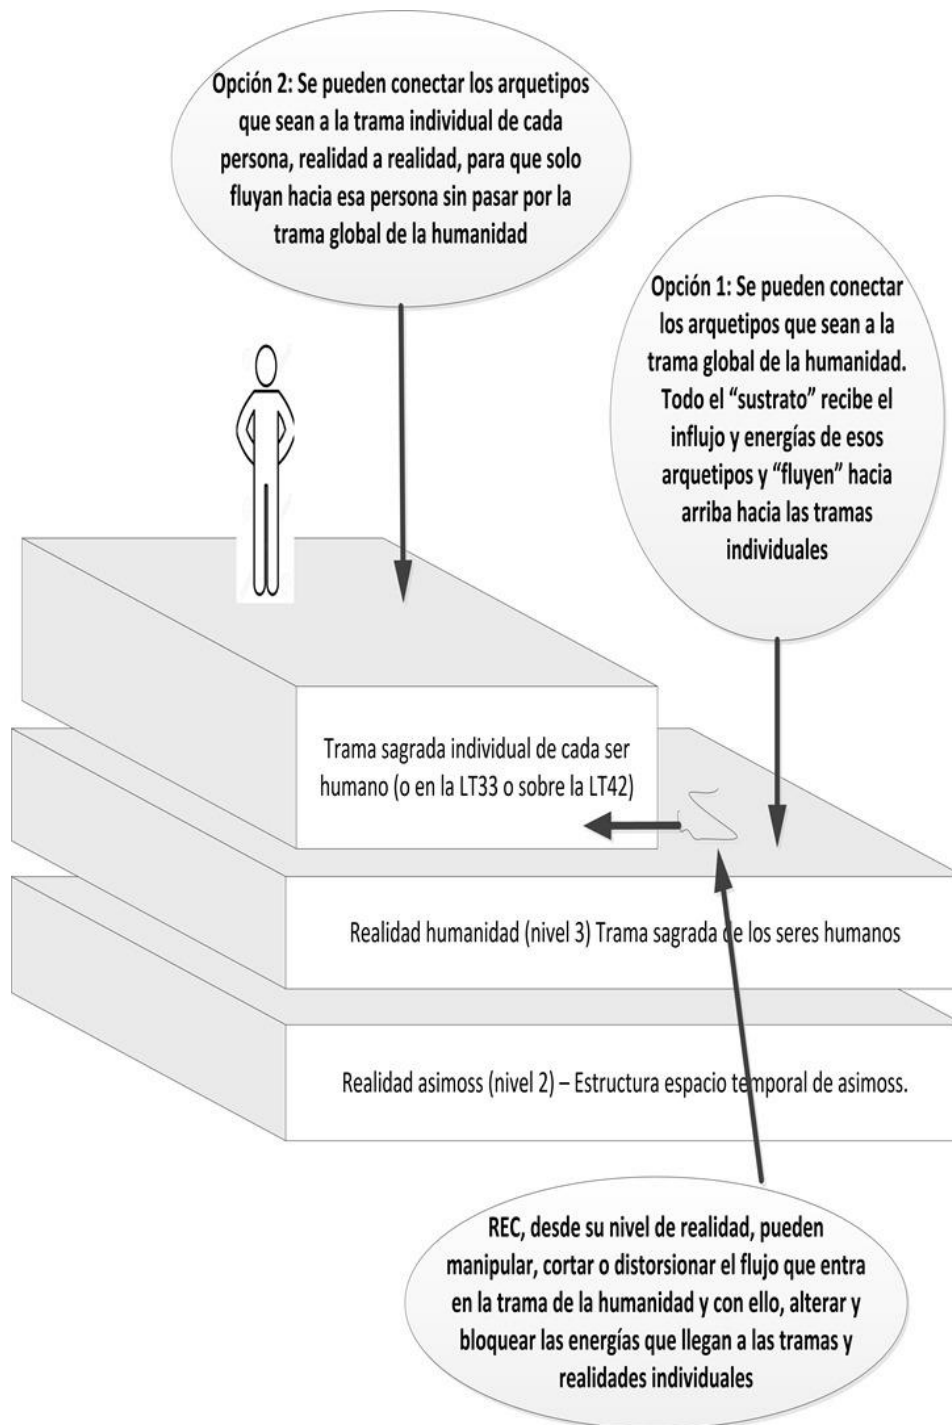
Opción 2: Se pueden conectar los arquetipos que sean a la trama individual de cada persona, realidad a realidad, para que solo fluyan hacia esa persona sin pasar por la trama global de la humanidad

Opción 1: Se pueden conectar los arquetipos que sean a la trama global de la humanidad. Todo el "sustrato" recibe el influjo y energías de esos arquetipos y "fluyen" hacia arriba hacia las tramas individuales

Trama sagrada individual de cada ser humano (o en la LT33 o sobre la LT42)

Realidad humanidad (nivel 3) Trama sagrada de los seres humanos

Realidad asimoss (nivel 2) – Estructura espacio temporal de asimoss.

REC, desde su nivel de realidad, pueden manipular, cortar o distorsionar el flujo que entra en la trama de la humanidad y con ello, alterar y bloquear las energías que llegan a las tramas y realidades individuales